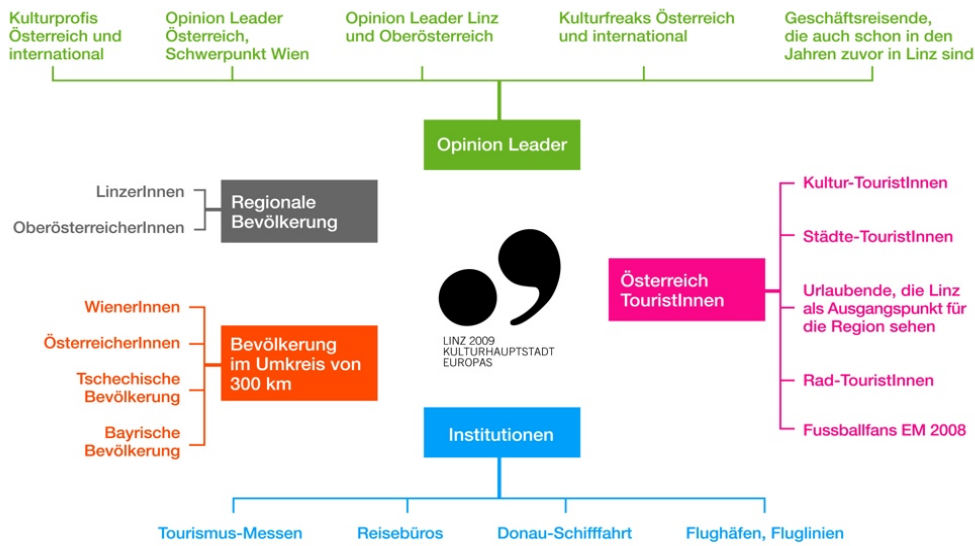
Kulturprofis Österreich und international

Opinion Leader Österreich, Schwerpunkt Wien

Opinion Leader Linz und Oberösterreich

Kulturfreaks Österreich und international

Geschäftsreisende, die auch schon in den Jahren zuvor in Linz sind

Opinion Leader

LinzerInnen

OberösterreicherInnen

Regionale Bevölkerung

WienerInnen

ÖsterreicherInnen

Tschechische Bevölkerung

Bayrische Bevölkerung

Bevölkerung im Umkreis von 300 km

LINZ 2009 KULTURHAUPTSTADT EUROPAS

Österreich TouristInnen

Kultur-TouristInnen

Städte-TouristInnen

Urlaubende, die Linz als Ausgangspunkt für die Region sehen

Rad-TouristInnen

Fussballfans EM 2008

Institutionen

Tourismus-Messen

Reisebüros

Donau-Schifffahrt

Flughäfen, Fluglinien